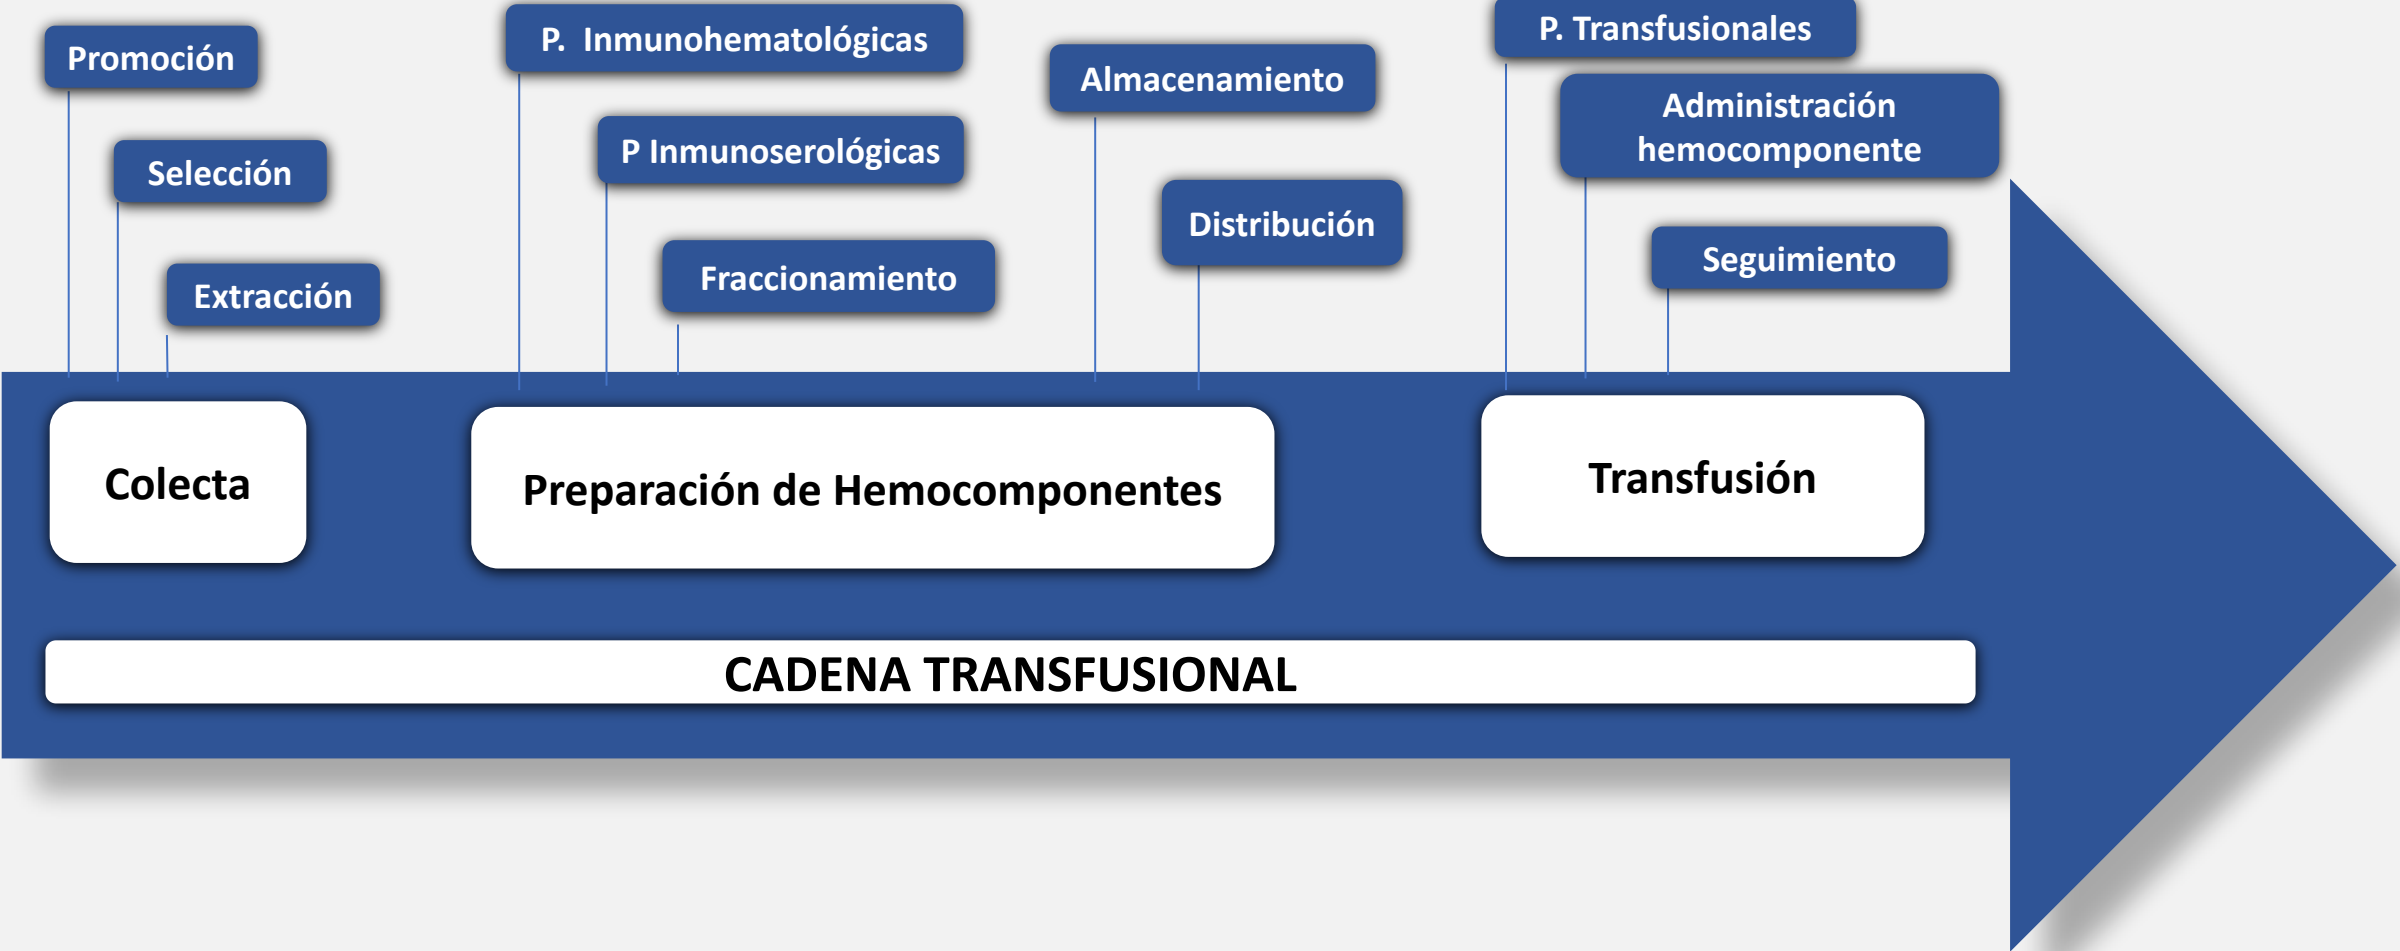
Promoción

Selección

Extracción

P. Inmunohematológicas

P Inmunoserológicas

Fraccionamiento

Almacenamiento

Distribución

P. Transfusionales

Administración hemocomponente

Seguimiento

Colecta

Preparación de Hemocomponentes

Transfusión

CADENA TRANSFUSIONAL